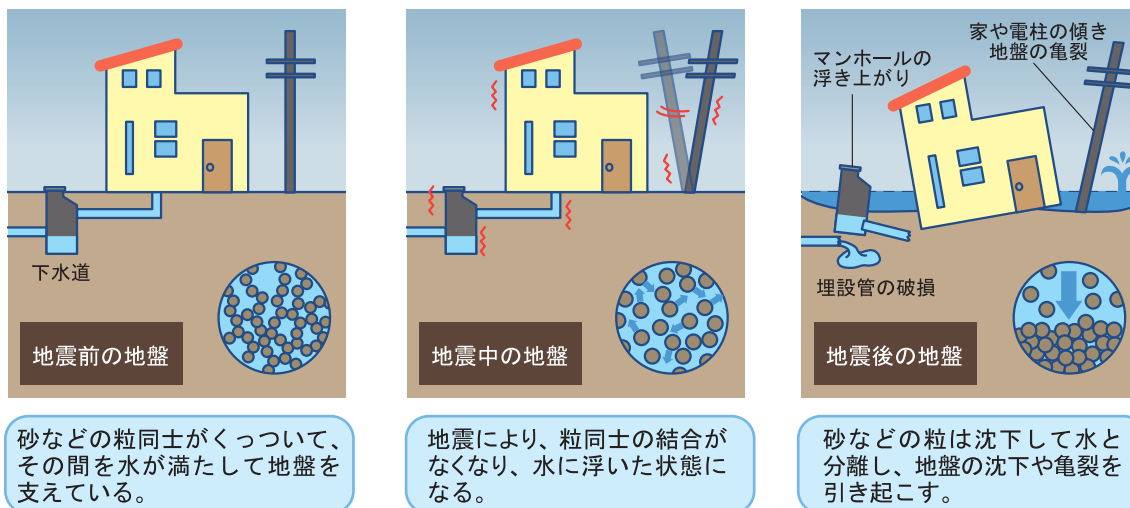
下水道

地震前の地盤

砂などの粒同士がくっついて、その間を水が満たして地盤を支えている。

地震中の地盤

地震により、粒同士の結合がなくなり、水に浮いた状態になる。

マンホールの浮き上がり

家や電柱の傾き
地盤の亀裂

埋設管の破損

地震後の地盤

砂などの粒は沈下して水と分離し、地盤の沈下や亀裂を引き起こす。